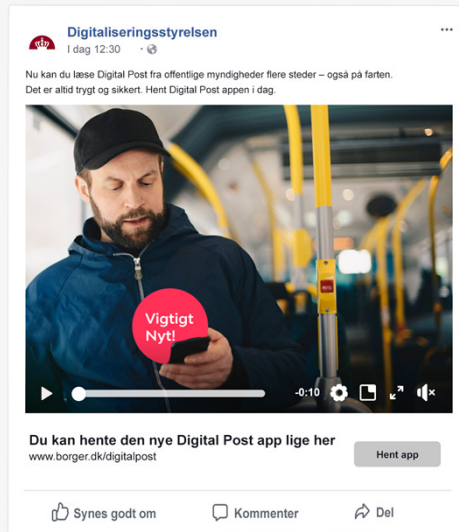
Digitaliseringsstyrelsen
I dag 12:30 · 

Nu kan du læse Digital Post fra offentlige myndigheder flere steder – også på farten.
Det er altid trygt og sikkert. Hent Digital Post appen i dag.

Vigtigt Nyt!

-0:10

Du kan hente den nye Digital Post app lige her
www.borger.dk/digitalpost

Hent app

Synes godt om
Kommenter
Del